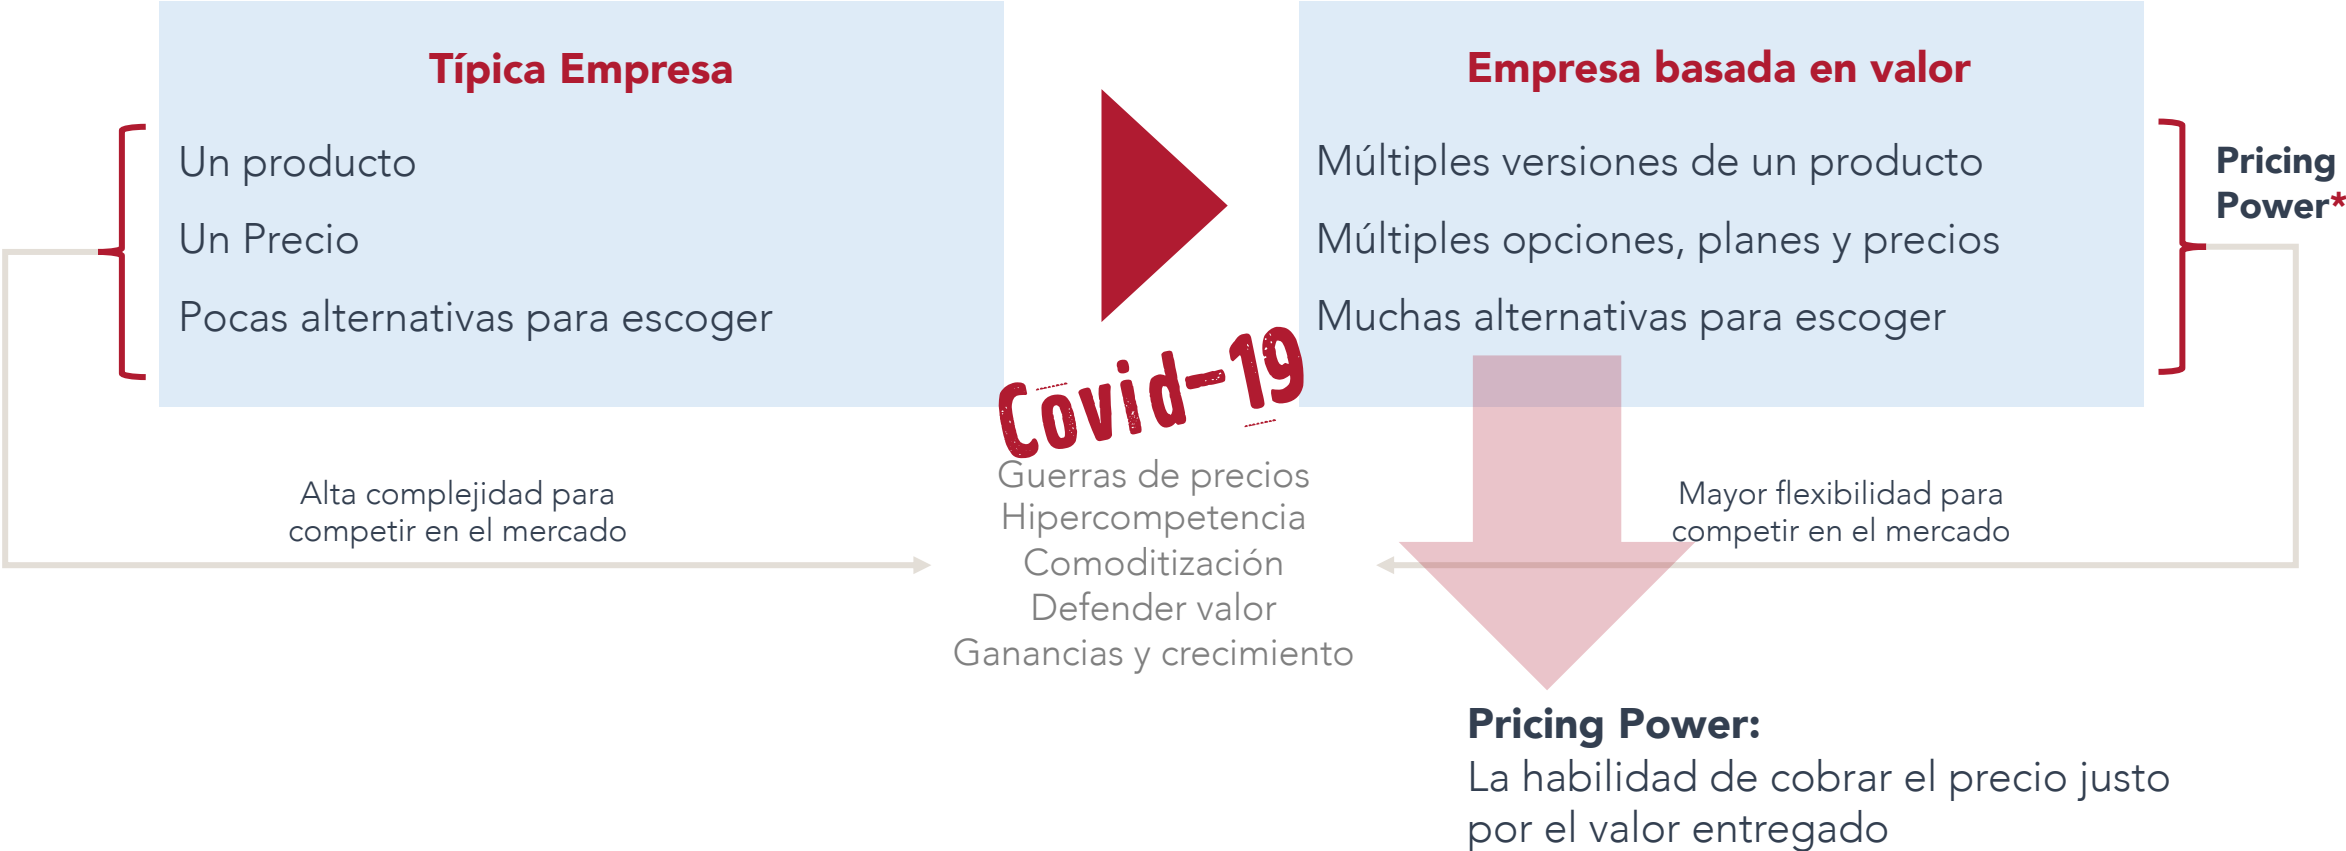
Típica Empresa

Un producto

Un Precio

Pocas alternativas para escoger

Empresa basada en valor

Múltiples versiones de un producto

Múltiples opciones, planes y precios

Muchas alternativas para escoger

Pricing Power*

Covid-19

Alta complejidad para competir en el mercado

Guerras de precios
Hipercompetencia
Comoditización
Defender valor
Ganancias y crecimiento

Mayor flexibilidad para competir en el mercado

Pricing Power:
La habilidad de cobrar el precio justo por el valor entregado